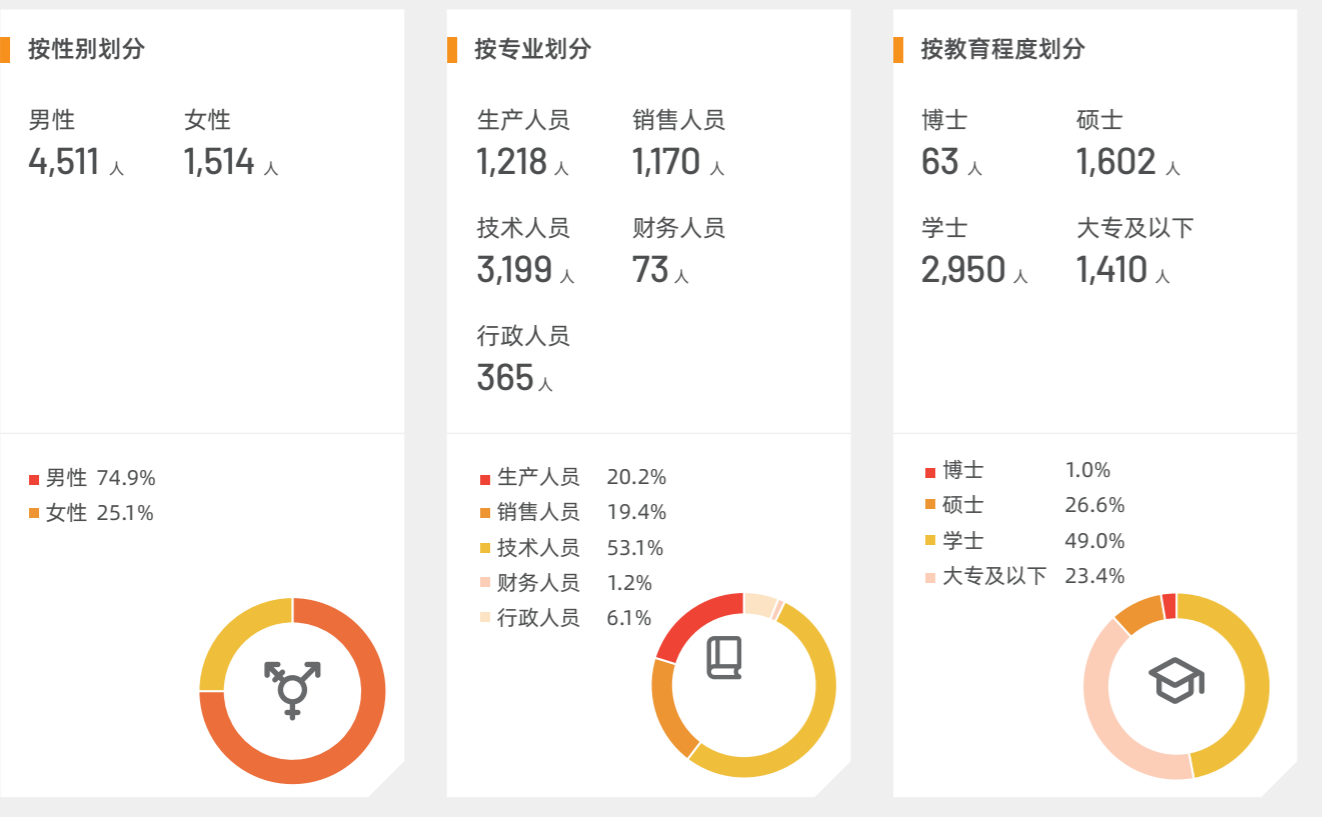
按性别划分

男性
4,511 人

女性
1,514 人

男性 74.9%
女性 25.1%

按专业划分

生产人员
1,218 人

销售人员
1,170 人

技术人员
3,199 人

财务人员
73 人

行政人员
365 人

生产人员 20.2%
销售人员 19.4%
技术人员 53.1%
财务人员 1.2%
行政人员 6.1%

按教育程度划分

博士
63 人

硕士
1,602 人

学士
2,950 人

大专及以下
1,410 人

博士 1.0%
硕士 26.6%
学士 49.0%
大专及以下 23.4%